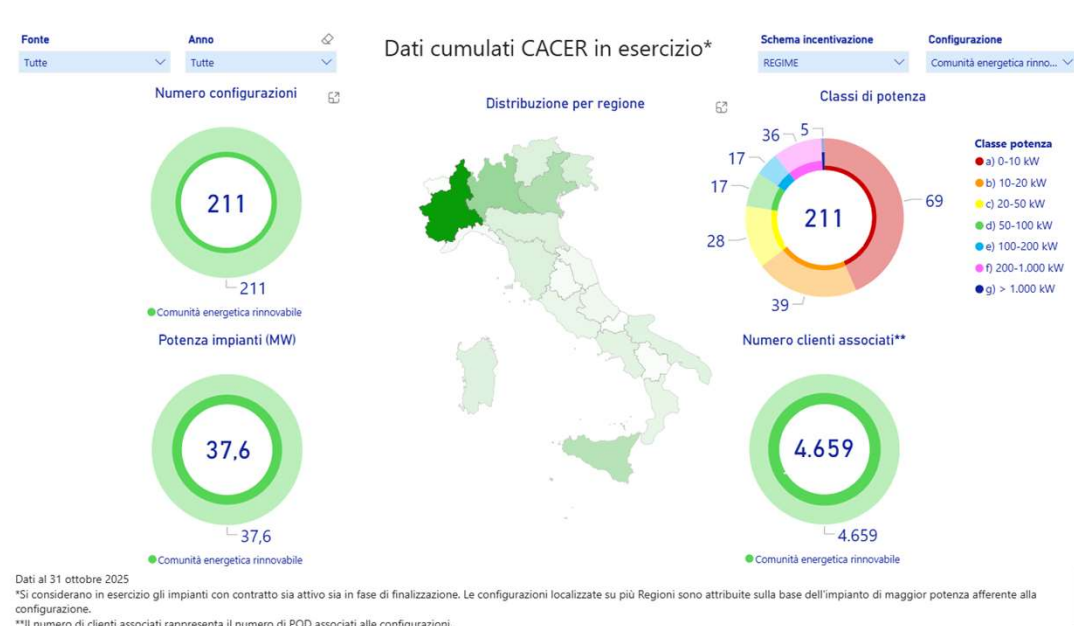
Fonte
Tutte

Anno
Tutte

Dati cumulati CACER in esercizio*

Schema incentivazione
REGIME

Configurazione
Comunità energetica rinno...

Numero configurazioni

211

211

Comunità energetica rinnovabile

Distribuzione per regione

Classi di potenza

211

5
36
17
17
28
39
69

Classe potenza
a) 0-10 kW
b) 10-20 kW
c) 20-50 kW
d) 50-100 kW
e) 100-200 kW
f) 200-1.000 kW
g) > 1.000 kW

Potenza impianti (MW)

37,6

37,6

Comunità energetica rinnovabile

Numero clienti associati**

4.659

4.659

Comunità energetica rinnovabile

Dati al 31 ottobre 2025
*Si considerano in esercizio gli impianti con contratto sia attivo sia in fase di finalizzazione. Le configurazioni localizzate su più Regioni sono attribuite sulla base dell'impianto di maggior potenza afferente alla configurazione.
**Il numero di clienti associati rappresenta il numero di POD associati alle configurazioni.